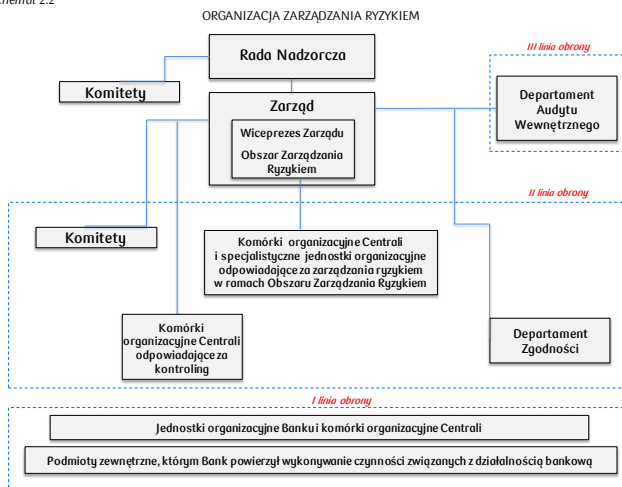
Schemat 2.2

ORGANIZACJA ZARZĄDZANIA RYZYKIEM

III linia obrony

Rada Nadzorcza

Komitety

Zarząd

Wiceprezes Zarządu
Obszar Zarządzania Ryzykiem

Departament Audytu Wewnętrznego

II linia obrony

Komitety

Komórki organizacyjne Centrali i specjalistyczne jednostki organizacyjne odpowiadające za zarządzania ryzykiem w ramach Obszaru Zarządzania Ryzykiem

Komórki organizacyjne Centrali odpowiadające za kontroling

Departament Zgodności

I linia obrony

Jednostki organizacyjne Banku i komórki organizacyjne Centrali

Podmioty zewnętrzne, którym Bank powierzył wykonywanie czynności związanych z działalnością bankową